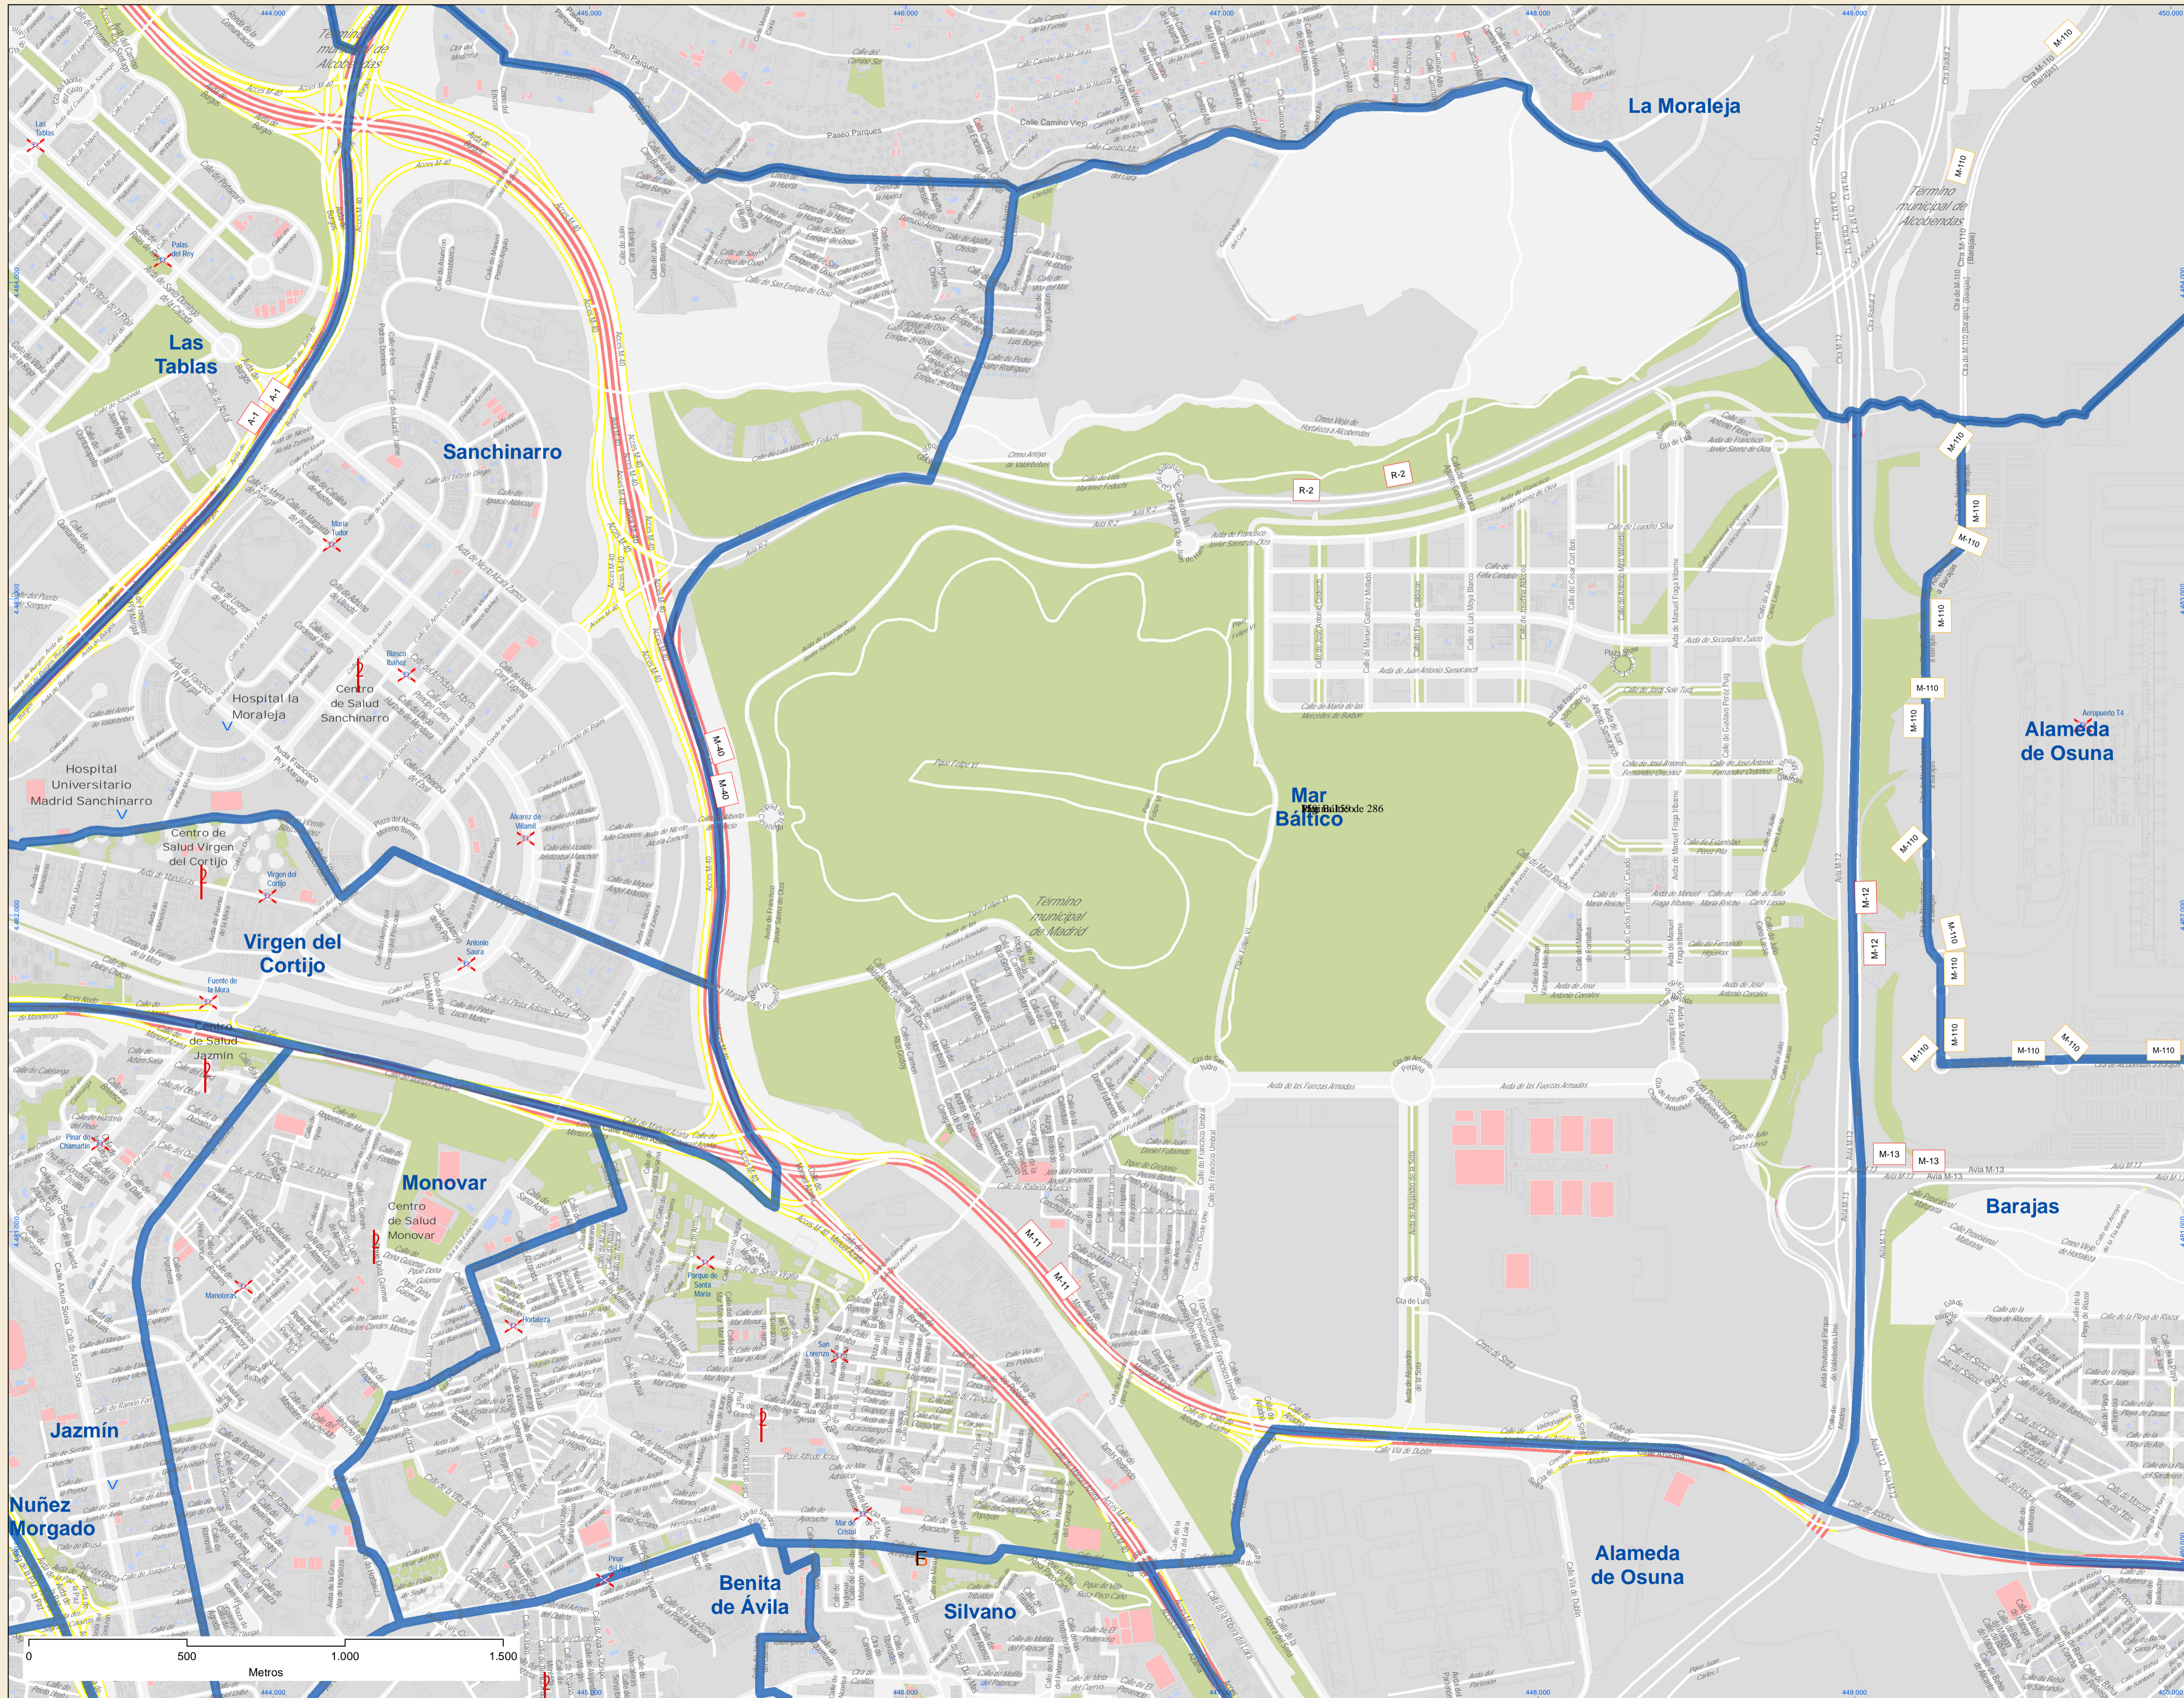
La Moraleja

Las Tablas

Sanchinarro

Hospital la Moraleja

Centro de Salud Sanchinarro

Hospital Universitario Madrid Sanchinarro

Centro de Salud Virgen del Cortijo

Virgen del Cortijo

Mar Báltico

Alameda de Osuna

Barajas

Centro de Salud Jazmín

Monovar

Centro de Salud Monovar

Jazmín

Nuñez Morgado

Benita de Ávila

Silvano

Alameda de Osuna

Término municipal de Madrid

Término municipal de Alcobendas

Término municipal de Alcobendas

Avda de las Fuerzas Armadas

Avia M-13

M-40

M-11

M-12

M-13

M-110

R-2

A-1

0 500 1.000 1.500

Metros